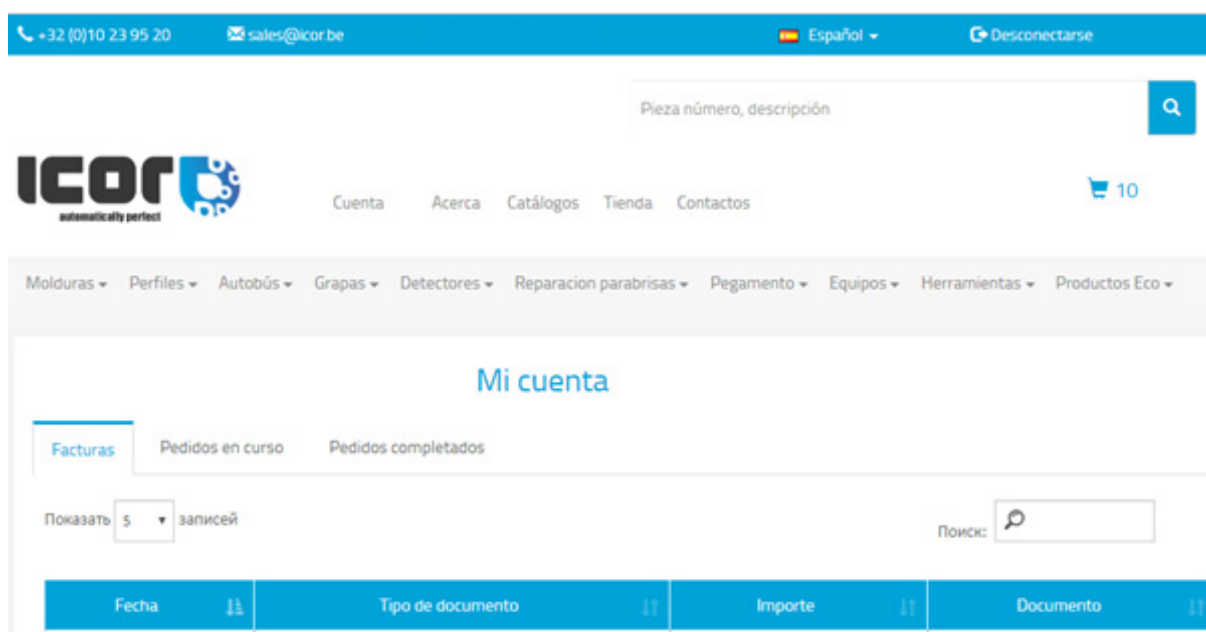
+32 (0)10 23 95 20 sales@icor.be Español Desconectarse

Pieza número, descripción

ICOR automatically perfect

Cuenta Acerca Catálogos Tienda Contactos

10

Molduras Perfiles Autobús Grapas Detectores Reparacion parabrisas Pegamento Equipos Herramientas Productos Eco

Mi cuenta

Facturas Pedidos en curso Pedidos completados

Показать 5 записей

Поиск:

| Fecha | Tipo de documento | Importe | Documento |
|---|---|---|---|